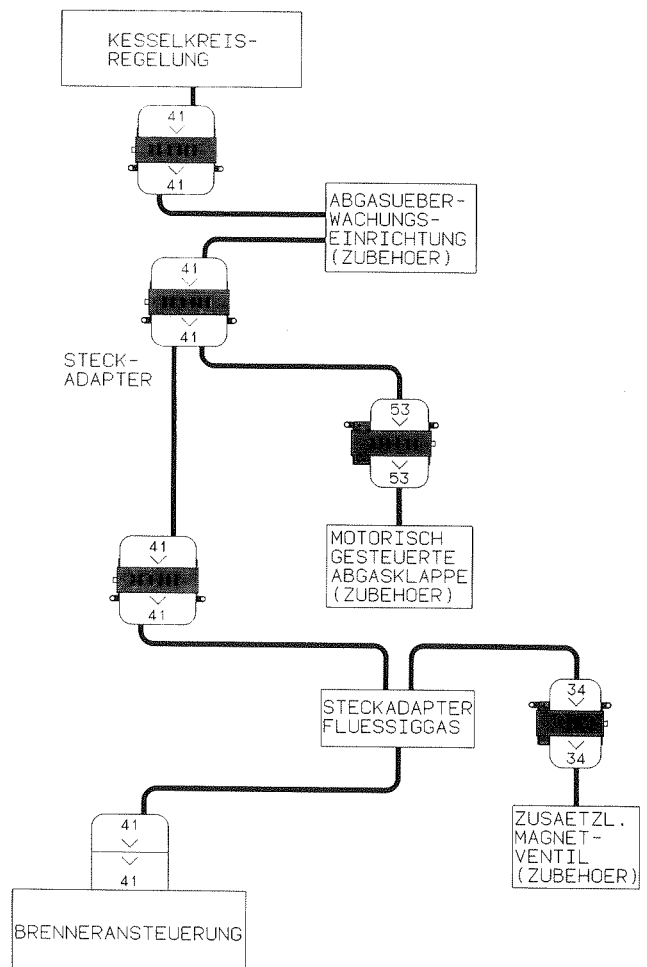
KESSELKREIS-REGELUNG

41

41

ABGASUEBER-WACHUNGS-EINRICHTUNG (ZUBEHOER)

41

41

STECK-ADAPTER

53

53

MOTORISCH GESTEUERTE ABGASKLAPPE (ZUBEHOER)

41

41

STECKADAPTER FLUESSIGGAS

34

34

ZUSAETZL. MAGNET-VENTIL (ZUBEHOER)

41

41

BRENNERANSTEUERUNG